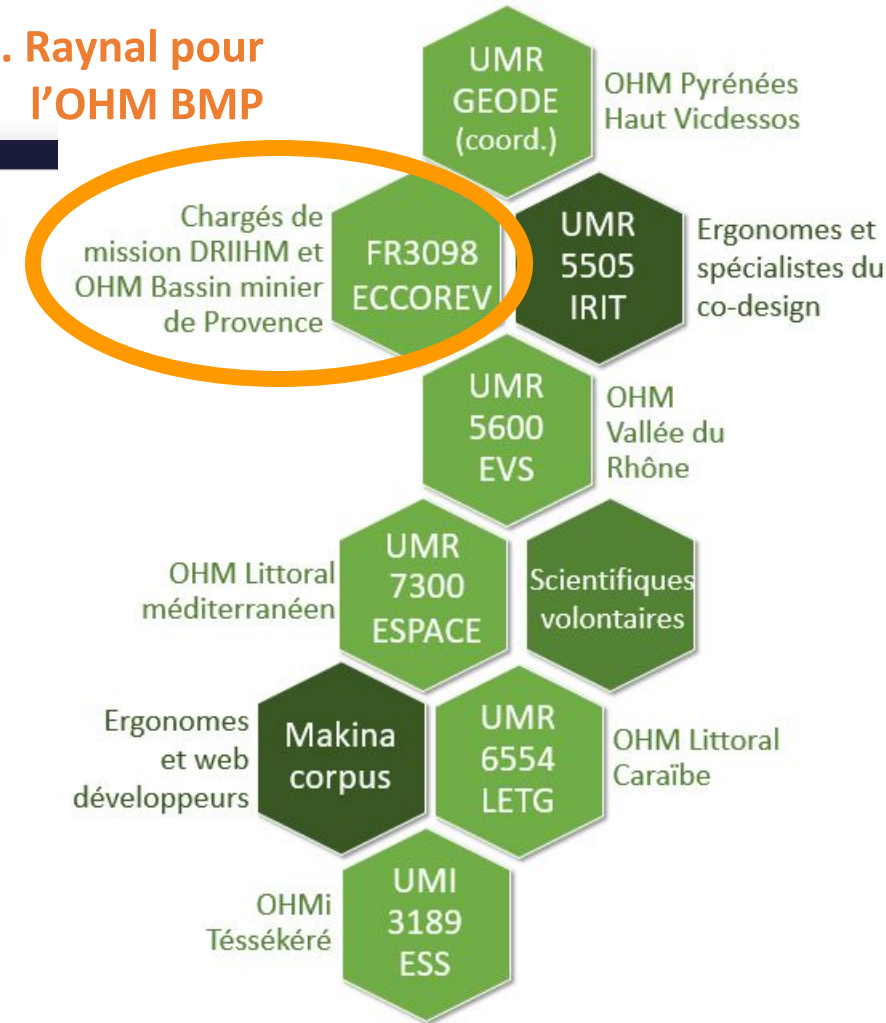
. Raynal pour l'OHM BMP

UMR GEODE (coord.)

OHM Pyrénées Haut Vicdessos

Chargés de mission DRIIHM et OHM Bassin minier de Provence

FR3098 ECCOREV

UMR 5505 IRIT

Ergonomes et spécialistes du co-design

UMR 5600 EVS

OHM Vallée du Rhône

OHM Littoral méditerranéen

UMR 7300 ESPACE

Scientifiques volontaires

Ergonomes et web développeurs

Makina corpus

UMR 6554 LETG

OHM Littoral Caraïbe

OHMi Téssékéré

UMI 3189 ESS